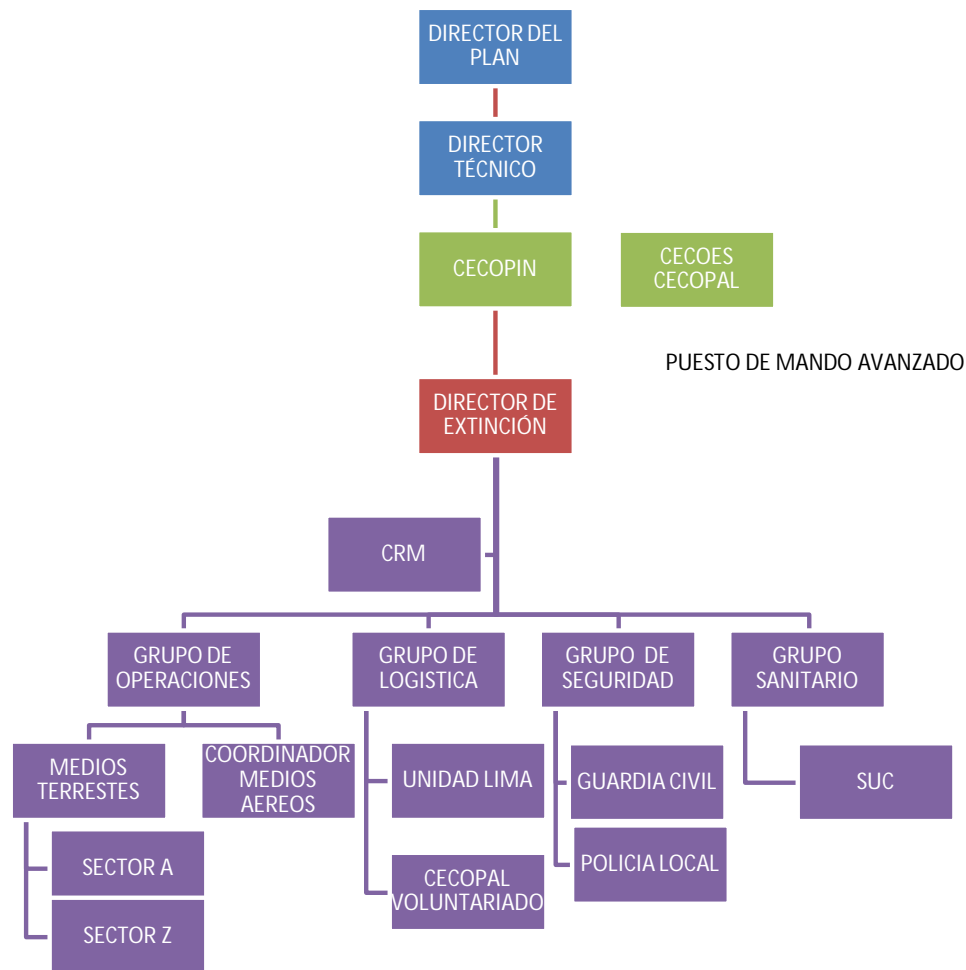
DIRECTOR DEL PLAN

DIRECTOR TÉCNICO

CECOPIN

CECOES CECOPAL

PUESTO DE MANDO AVANZADO

DIRECTOR DE EXTINCIÓN

CRM

GRUPO DE OPERACIONES

GRUPO DE LOGISTICA

GRUPO DE SEGURIDAD

GRUPO SANITARIO

MEDIOS TERRESTES

COORDINADOR MEDIOS AEREOS

UNIDAD LIMA

GUARDIA CIVIL

SUC

SECTOR A

CECOPAL VOLUNTARIADO

POLICIA LOCAL

SECTOR Z